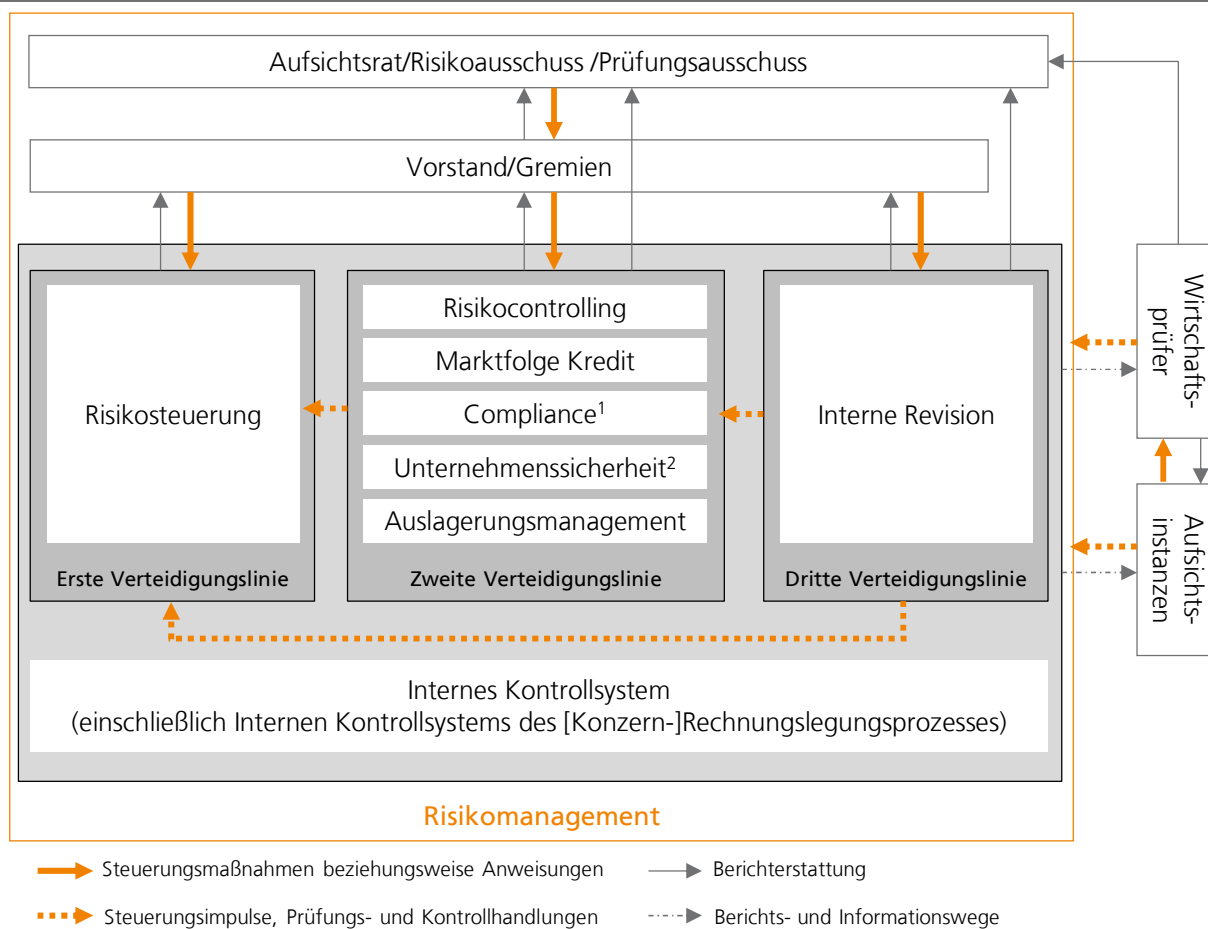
Aufsichtsrat/Risikoausschuss /Prüfungsausschuss

Vorstand/Gremien

Risikosteuerung

Erste Verteidigungslinie

Risikocontrolling

Marktfolge Kredit

Compliance$^1$

Unternehmenssicherheit$^2$

Auslagerungsmanagement

Zweite Verteidigungslinie

Interne Revision

Dritte Verteidigungslinie

Wirtschaftsprüfer

Aufsichtsinstanzen

Internes Kontrollsystem
(einschließlich Internen Kontrollsystems des [Konzern-]Rechnungslegungsprozesses)

Risikomanagement

Steuerungsmaßnahmen beziehungsweise Anweisungen

Berichterstattung

Steuerungsimpulse, Prüfungs- und Kontrollhandlungen

Berichts- und Informationswege